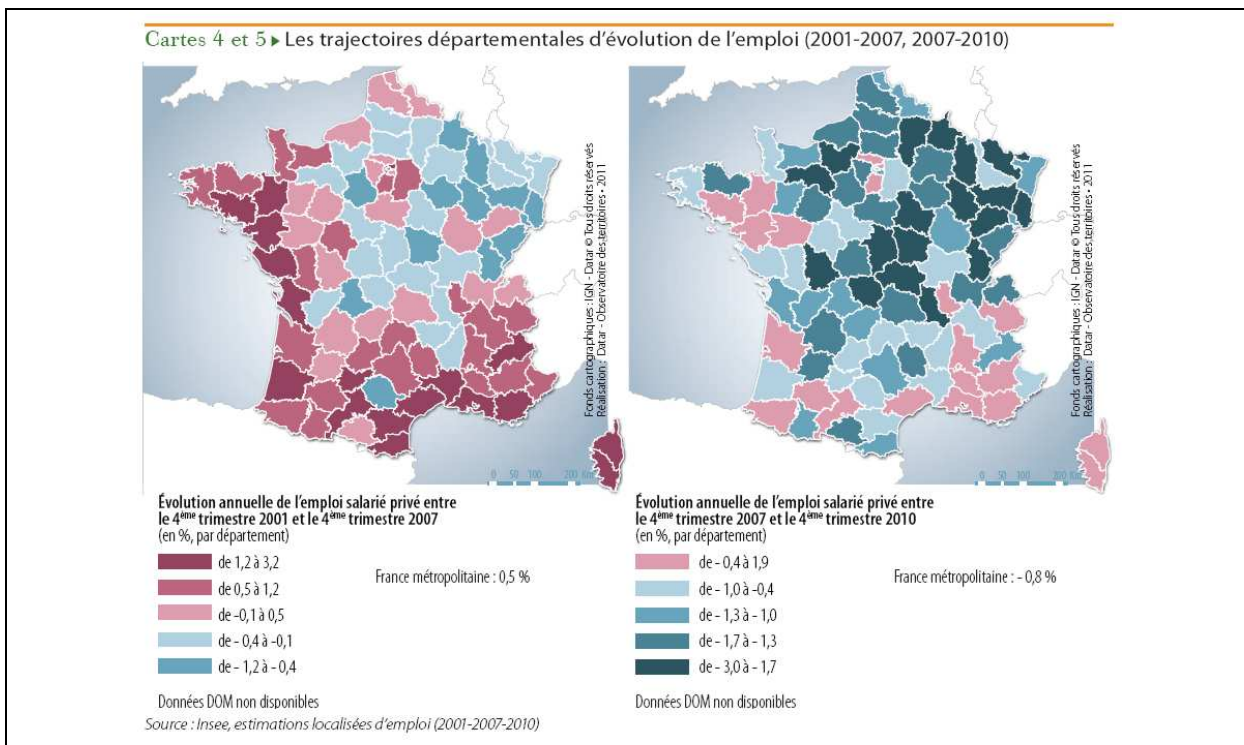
Cartes 4 et 5 ▸ Les trajectoires départementales d'évolution de l'emploi (2001-2007, 2007-2010)

Fonds cartographiques : IGN - Datar © Tous droits réservés
Réalisation : Datar - Observatoire des territoires • 2011

0 50 100 200 Km

Évolution annuelle de l'emploi salarié privé entre le 4ème trimestre 2001 et le 4ème trimestre 2007
(en %, par département)

de 1,2 à 3,2
de 0,5 à 1,2
de -0,1 à 0,5
de - 0,4 à -0,1
de - 1,2 à - 0,4

France métropolitaine : 0,5 %

Données DOM non disponibles

Fonds cartographiques : IGN - Datar © Tous droits réservés
Réalisation : Datar - Observatoire des territoires • 2011

0 50 100 200 Km

Évolution annuelle de l'emploi salarié privé entre le 4ème trimestre 2007 et le 4ème trimestre 2010
(en %, par département)

de - 0,4 à 1,9
de - 1,0 à -0,4
de - 1,3 à - 1,0
de - 1,7 à - 1,3
de - 3,0 à - 1,7

France métropolitaine : - 0,8 %

Données DOM non disponibles

Source : Insee, estimations localisées d'emploi (2001-2007-2010)